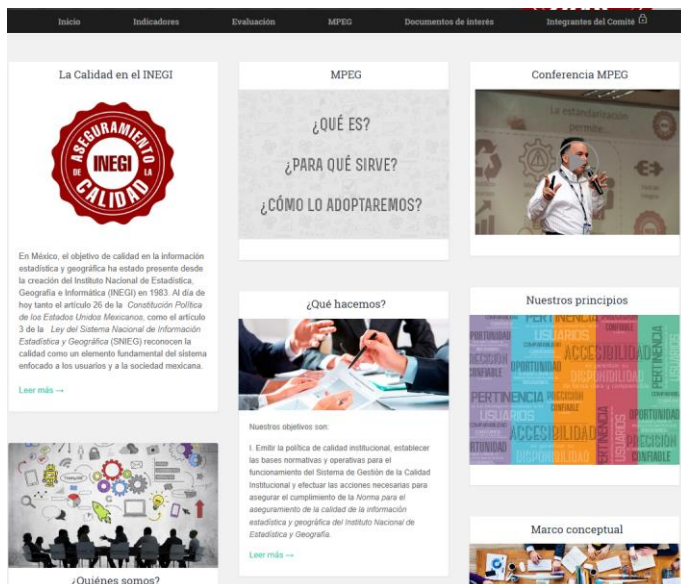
Inicio Indicadores Evaluación MPEG Documentos de interés Integrantes del Comité

La Calidad en el INEGI

ASEGURAMIENTO DE LA CALIDAD INEGI

En México, el objetivo de calidad en la información estadística y geográfica ha estado presente desde la creación del Instituto Nacional de Estadística, Geografía e Informática (INEGI) en 1983. Al día de hoy tanto el artículo 26 de la Constitución Política de los Estados Unidos Mexicanos, como el artículo 3 de la Ley del Sistema Nacional de Información Estadística y Geográfica (SNIEG) reconocen la calidad como un elemento fundamental del sistema enfocado a los usuarios y a la sociedad mexicana.

Leer más →

¿Quiénes somos?

MPEG

¿QUÉ ES?
¿PARA QUÉ SIRVE?
¿CÓMO LO ADOPTAREMOS?

¿Qué hacemos?

Nuestros objetivos son:

I. Emitir la política de calidad institucional, establecer las bases normativas y operativas para el funcionamiento del Sistema de Gestión de la Calidad Institucional y efectuar las acciones necesarias para asegurar el cumplimiento de la Norma para el aseguramiento de la calidad de la información estadística y geográfica del Instituto Nacional de Estadística y Geografía.

Leer más →

Conferencia MPEG

Nuestros principios

PERTINENCIA USUARIOS ACCESIBILIDAD OPORTUNIDAD DISPONIBILIDAD CONFIABLE COMPARABILIDAD PRECISIÓN

Marco conceptual